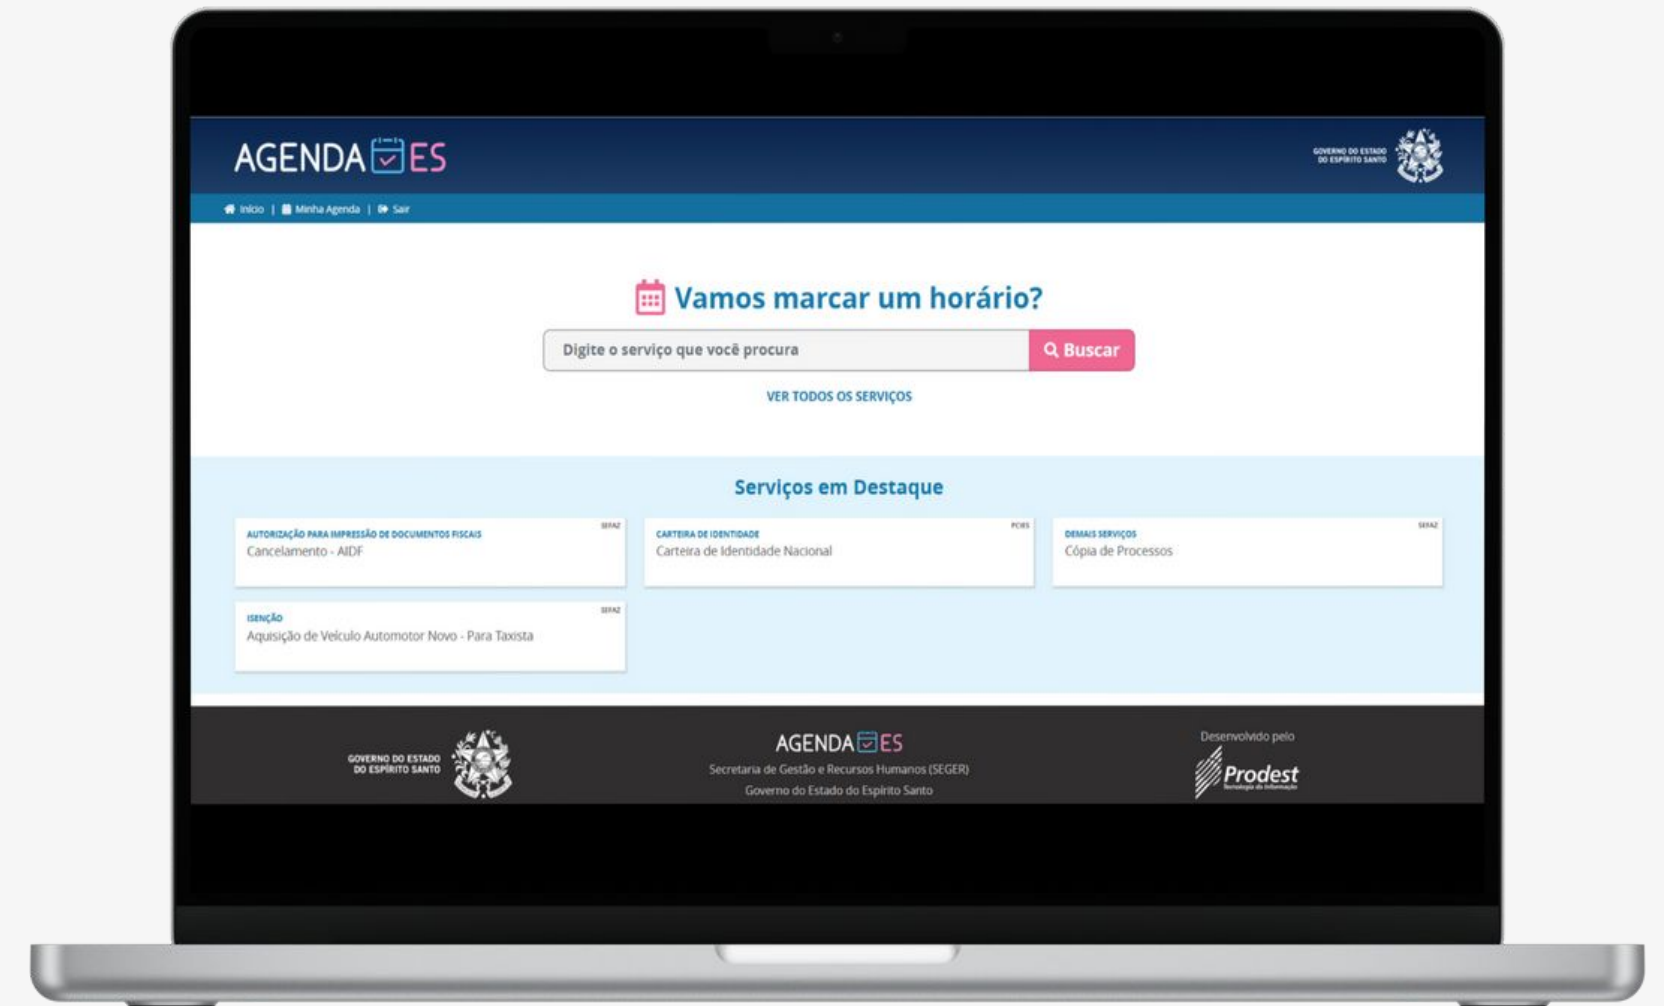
AGENDA ES

GOVERNO DO ESTADO DO ESPÍRITO SANTO

Início | Minha Agenda | Sair

Vamos marcar um horário?

Digite o serviço que você procura

Buscar

VER TODOS OS SERVIÇOS

Serviços em Destaque

AUTORIZAÇÃO PARA IMPRESSÃO DE DOCUMENTOS FISCAIS
SEFAZ
Cancelamento - AIDF

CARTEIRA DE IDENTIDADE
PCIES
Carteira de Identidade Nacional

DEMAIS SERVIÇOS
SEFAZ
Cópia de Processos

ISENÇÃO
SEFAZ
Aquisição de Veículo Automotor Novo - Para Taxista

GOVERNO DO ESTADO DO ESPÍRITO SANTO

AGENDA ES
Secretaria de Gestão e Recursos Humanos (SEGER)
Governo do Estado do Espírito Santo

Desenvolvido pelo
Prodest
Tecnologia da Informação